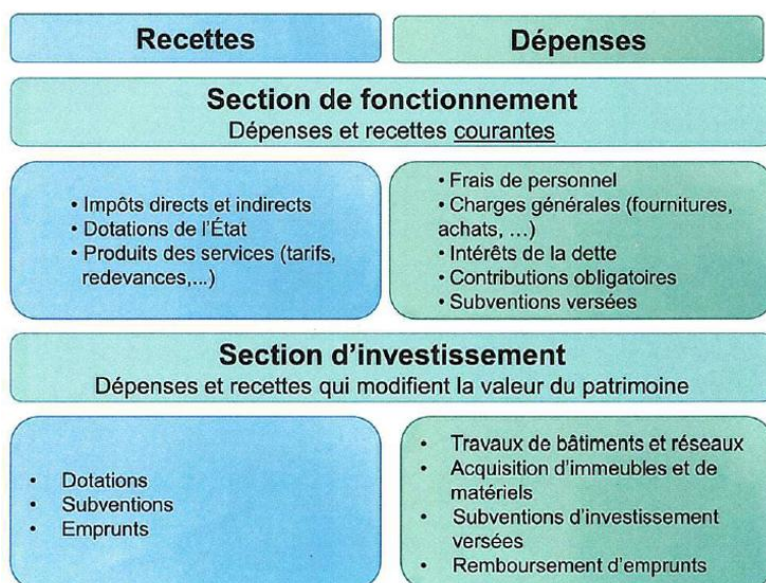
Recettes

Dépenses

Section de fonctionnement
Dépenses et recettes courantes

• Impôts directs et indirects
• Dotations de l'État
• Produits des services (tarifs, redevances,...)

• Frais de personnel
• Charges générales (fournitures, achats, ...)
• Intérêts de la dette
• Contributions obligatoires
• Subventions versées

Section d'investissement
Dépenses et recettes qui modifient la valeur du patrimoine

• Dotations
• Subventions
• Emprunts

• Travaux de bâtiments et réseaux
• Acquisition d'immeubles et de matériels
• Subventions d'investissement versées
• Remboursement d'emprunts